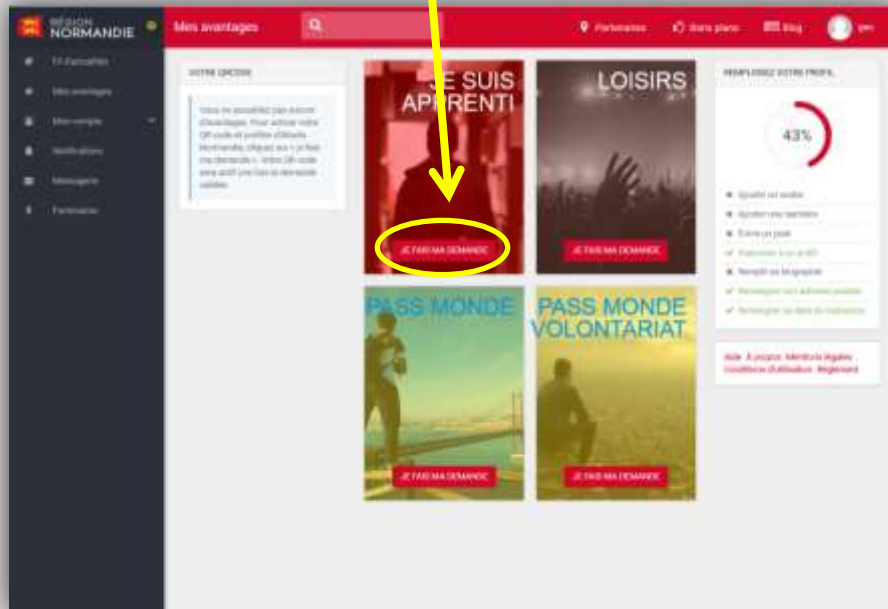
RÉGION NORMANDIE

Mes avantages

Partenaires

Bons plans

Blog

Fil d'actualités

Mes avantages

Mon compte

Notifications

Messagerie

Partenaires

VOTRE QRCODE

Vous ne possédez pas encore d'avantages. Pour activer votre QR code et profiter d'Atouts Normandie, cliquez sur « Je fais ma demande ». Votre QR code sera actif une fois la demande validée.

JE SUIS APPRENTI

JE FAIS MA DEMANDE

LOISIRS

JE FAIS MA DEMANDE

PASS MONDE

JE FAIS MA DEMANDE

PASS MONDE VOLONTARIAT

JE FAIS MA DEMANDE

REMPLISSEZ VOTRE PROFIL

43%

Ajouter un avatar

Ajouter une bannière

Écrire un post

Abonnez-vous à un ami

Remplir sa biographie

Renseigner vos adresses postales

Renseigner vos dates de naissance

Aide À propos Mentions légales Conditions d'utilisation Règlement